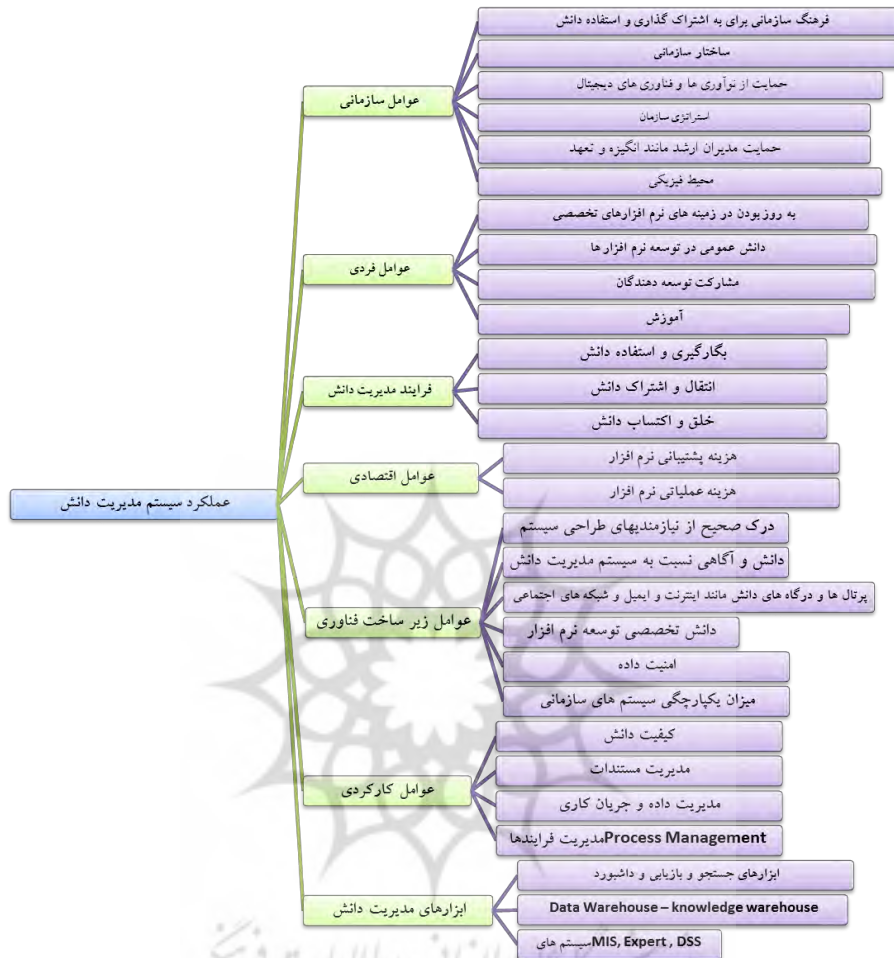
عملکرد سیستم مدیریت دانش

عوامل سازمانی
فرهنگ سازمانی برای به اشتراک گذاری و استفاده دانش
ساختار سازمانی
حمایت از نوآوری ها و فناوری های دیجیتال
استراتژی سازمان
حمایت مدیران ارشد مانند انگیزه و تعهد
محیط فیزیکی

عوامل فردی
به روز بودن در زمینه های نرم افزارهای تخصصی
دانش عمومی در توسعه نرم افزارها
مشارکت توسعه دهندگان
آموزش

فرایند مدیریت دانش
بکارگیری و استفاده دانش
انتقال و اشتراک دانش
خلق و اکتساب دانش

عوامل اقتصادی
هزینه پشتیبانی نرم افزار
هزینه عملیاتی نرم افزار

عوامل زیر ساخت فناوری
درک صحیح از نیازمندیهای طراحی سیستم
دانش و آگاهی نسبت به سیستم مدیریت دانش
پرتال ها و درگاه های دانش مانند اینترنت و ایمیل و شبکه های اجتماعی
دانش تخصصی توسعه نرم افزار
امنیت داده
میزان یکپارچگی سیستم های سازمانی

عوامل کارکردی
کیفیت دانش
مدیریت مستندات
مدیریت داده و جریان کاری
Process Managementمدیریت فرایندها

ابزارهای مدیریت دانش
ابزارهای جستجو و بازیابی و داشبورد
Data Warehouse – knowledge warehouse
MIS, Expert , DSSسیستم های